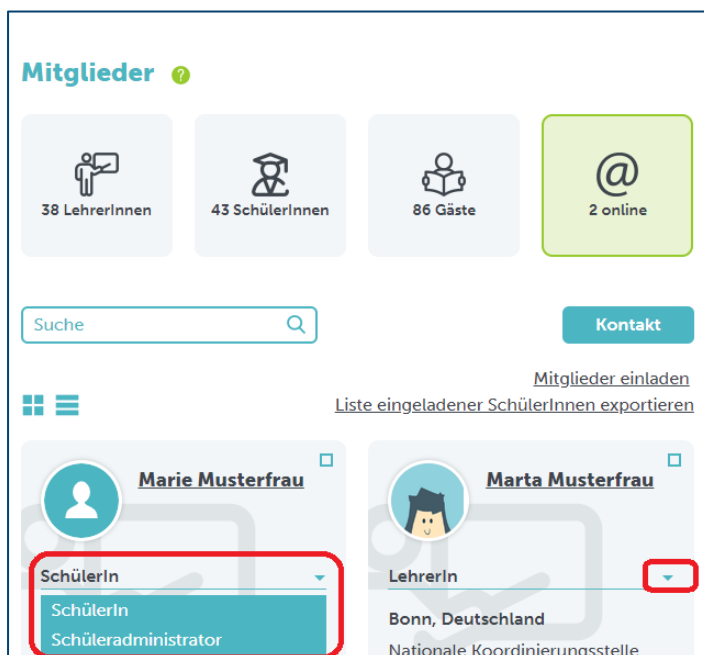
Mitglieder ?

38 LehrerInnen

43 SchülerInnen

86 Gäste

@
2 online

Suche

Kontakt

Mitglieder einladen

Liste eingeladener SchülerInnen exportieren

Marie Musterfrau

SchülerIn

SchülerIn

Schüleradministrator

Marta Musterfrau

LehrerIn

Bonn, Deutschland

Nationale Koordinierungsstelle